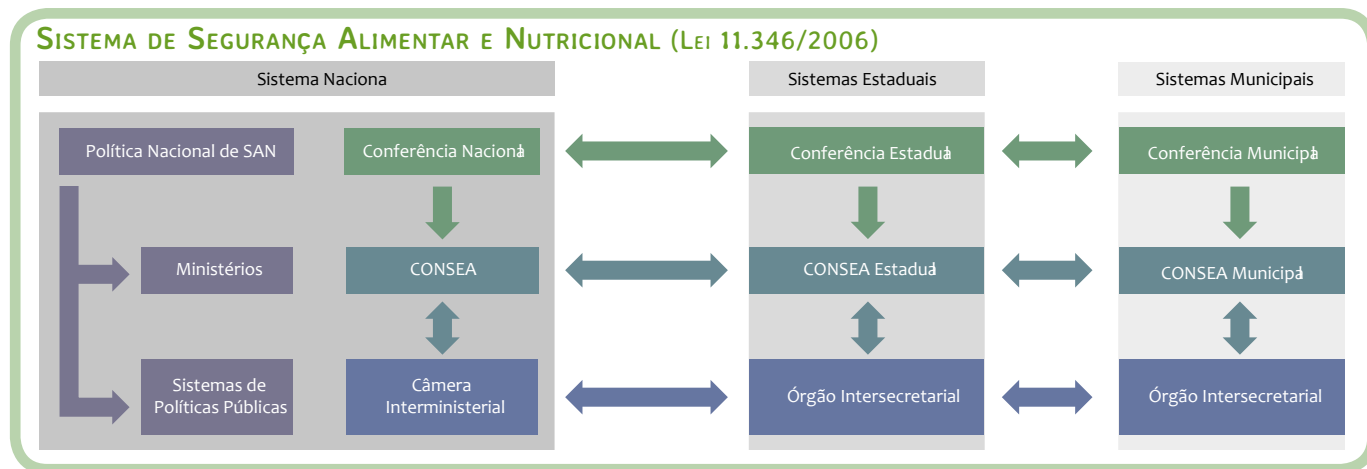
Sistema de Segurança Alimentar e Nutricional (Lei 11.346/2006)

Sistema Naciona

Sistemas Estaduais

Sistemas Municipais

Política Nacional de SAN

Conferência Naciona

Conferência Estadua

Conferência Municipa

Ministérios

CONSEA

CONSEA Estadua

CONSEA Municipa

Sistemas de Políticas Públicas

Câmera Interministerial

Órgão Intersecretarial

Órgão Intersecretarial